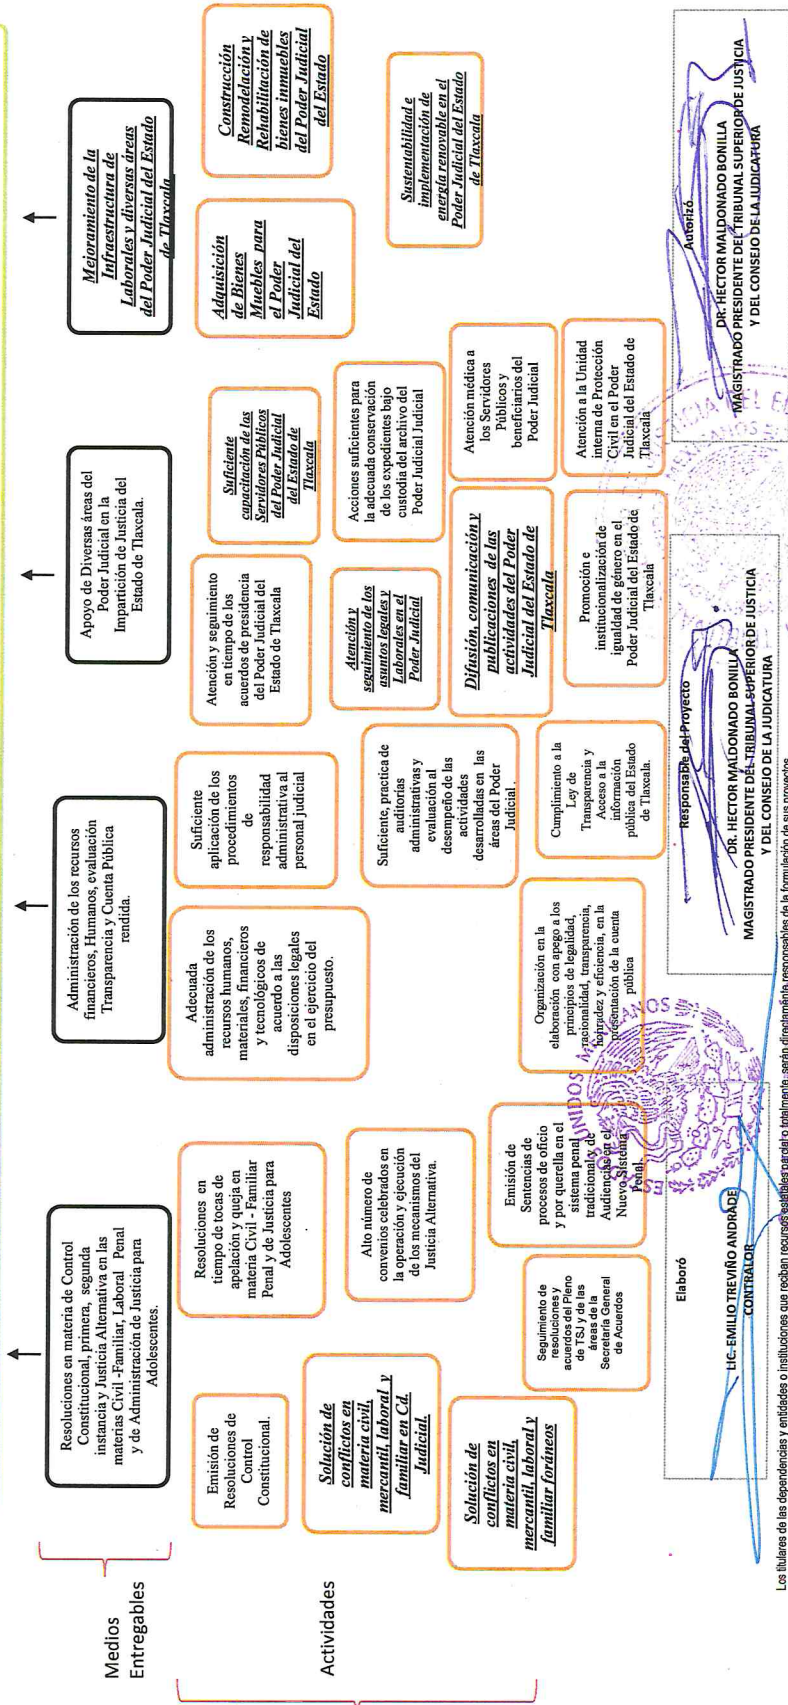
Medios Entregables

Resoluciones en materia de Control Constitucional, primera, segunda instancia y Justicia Alternativa en las materias Civil -Familiar, Laboral Penal y de Administración de Justicia para Adolescentes.

Administración de los recursos financieros, Humanos, evaluación Transparencia y Cuenta Pública rendida.

Apoyo de Diversas áreas del Poder Judicial en la Impartición de Justicia del Estado de Tlaxcala.

Mejoramiento de la Infraestructura de Laborales y diversas áreas del Poder Judicial del Estado de Tlaxcala

Actividades

Emisión de Resoluciones de Control Constitucional.

Solución de conflictos en materia civil, mercantil, laboral y familiar en Cd. Judicial.

Solución de conflictos en materia civil, mercantil, laboral y familiar foráneos

Resoluciones en tiempo de tocas de apelación y queja en materia Civil - Familiar Penal y de Justicia para Adolescentes

Alto número de convenios celebrados en la operación y ejecución de los mecanismos del Justicia Alternativa.

Seguimiento de resoluciones y acuerdos del Pleno de TSJ y de las áreas de la Secretaría General de Acuerdos

Emisión de Sentencias de procesos de oficio y por querella en el sistema penal tradicional y de Audiencias en el Nuevo Sistema Penal.

Adecuada administración de los recursos humanos, materiales, financieros y tecnológicos de acuerdo a las disposiciones legales en el ejercicio del presupuesto.

Organización en la elaboración con apego a los principios de legalidad, racionalidad, transparencia, honradez y eficiencia, en la presentación de la cuenta pública

Suficiente aplicación de los procedimientos de responsabilidad administrativa al personal judicial

Suficiente, practica de auditorías administrativas y evaluación al desempeño de las actividades desarrolladas en las áreas del Poder Judicial.

Cumplimiento a la Ley de Transparencia y Acceso a la información pública del Estado de Tlaxcala.

Atención y seguimiento en tiempo de los acuerdos de presidencia del Poder Judicial del Estado de Tlaxcala

Atención y seguimiento de los asuntos legales y Laborales en el Poder Judicial

Difusión, comunicación y publicaciones de las actividades del Poder Judicial del Estado de Tlaxcala

Promoción e institucionalización de igualdad de género en el Poder Judicial del Estado de Tlaxcala

Suficiente capacitación de los Servidores Públicos del Poder Judicial del Estado de Tlaxcala

Acciones suficientes para la adecuada conservación de los expedientes bajo custodia del archivo del Poder Judicial Judicial

Atención médica a los Servidores Públicos y beneficiarios del Poder Judicial

Atención a la Unidad interna de Protección Civil en el Poder Judicial del Estado de Tlaxcala

Adquisición de Bienes Muebles para el Poder Judicial del Estado

Construcción Remodelación y Rehabilitación de bienes inmuebles del Poder Judicial del Estado

Sustentabilidad e implementación de energía renovable en el Poder Judicial del Estado de Tlaxcala

Elaboró
LIC. EMILIO TREVIÑO ANDRADE
CONTRALOR

Responsable del Proyecto
DR. HECTOR MALDONADO BONILLA
MAGISTRADO PRESIDENTE DEL TRIBUNAL SUPERIOR DE JUSTICIA Y DEL CONSEJO DE LA JUDICATURA

Autorizó
DR. HECTOR MALDONADO BONILLA
MAGISTRADO PRESIDENTE DEL TRIBUNAL SUPERIOR DE JUSTICIA Y DEL CONSEJO DE LA JUDICATURA

Los titulares de las dependencias y entidades o instituciones que reciban recursos estatales por cualquier título, serán directamente responsables de la formulación de sus proyectos